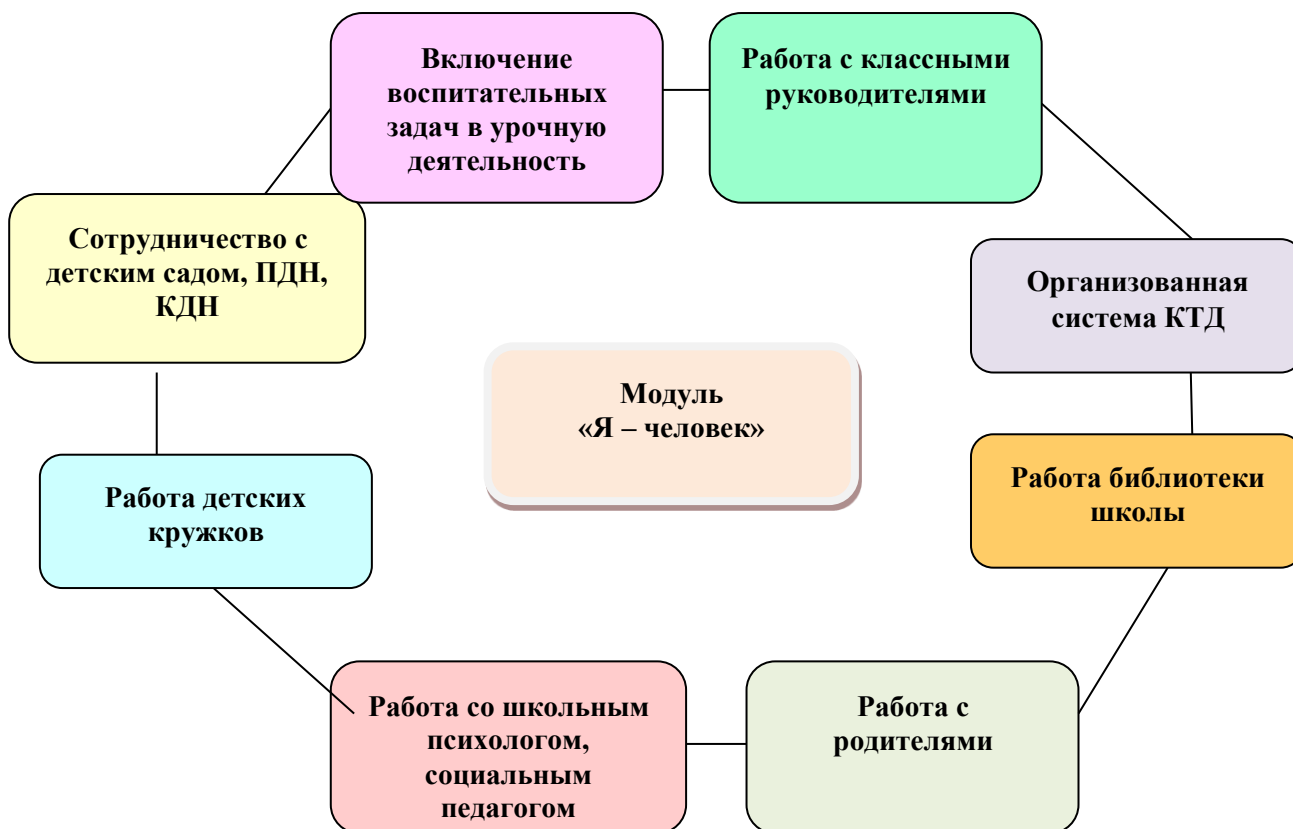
Модуль
«Я – человек»

Включение воспитательных задач в урочную деятельность

Работа с классными руководителями

Организованная система КТД

Работа библиотеки школы

Работа с родителями

Работа со школьным психологом, социальным педагогом

Работа детских кружков

Сотрудничество с детским садом, ПДН, КДН